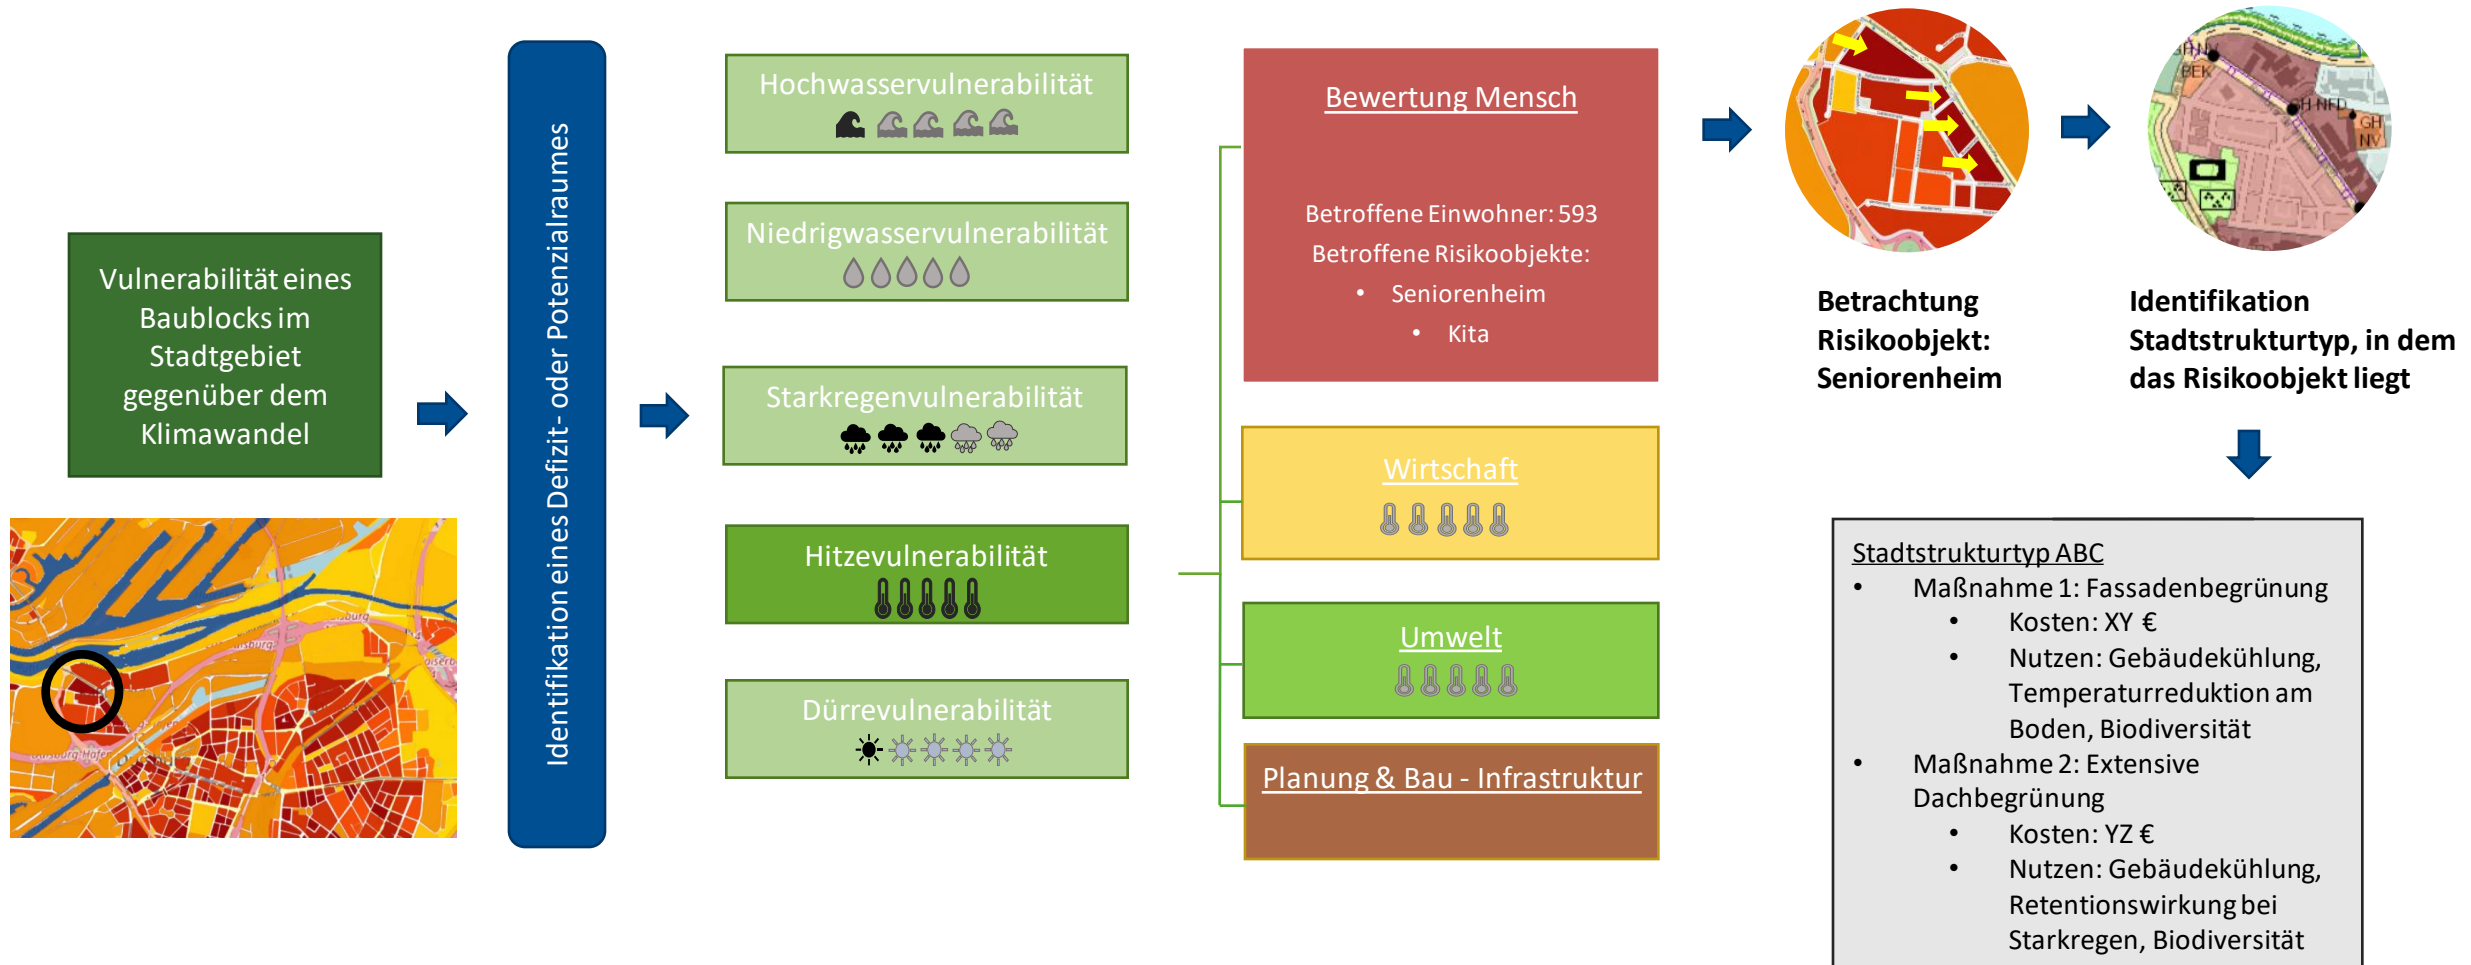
Vulnerabilität eines Baublocks im Stadtgebiet gegenüber dem Klimawandel

Identifikation eines Defizit- oder Potenzialraumes

Hochwasservulnerabilität

Niedrigwasservulnerabilität

Starkregenvulnerabilität

Hitzevulnerabilität

Dürrevulnerabilität

Bewertung Mensch

Betroffene Einwohner: 593
Betroffene Risikoobjekte:
• Seniorenheim
• Kita

Wirtschaft

Umwelt

Planung & Bau - Infrastruktur

Betrachtung Risikoobjekt: Seniorenheim

Identifikation Stadtstrukturtyp, in dem das Risikoobjekt liegt

Stadtstrukturtyp ABC
• Maßnahme 1: Fassadenbegrünung
  • Kosten: XY €
  • Nutzen: Gebäudekühlung, Temperaturreduktion am Boden, Biodiversität
• Maßnahme 2: Extensive Dachbegrünung
  • Kosten: YZ €
  • Nutzen: Gebäudekühlung, Retentionswirkung bei Starkregen, Biodiversität